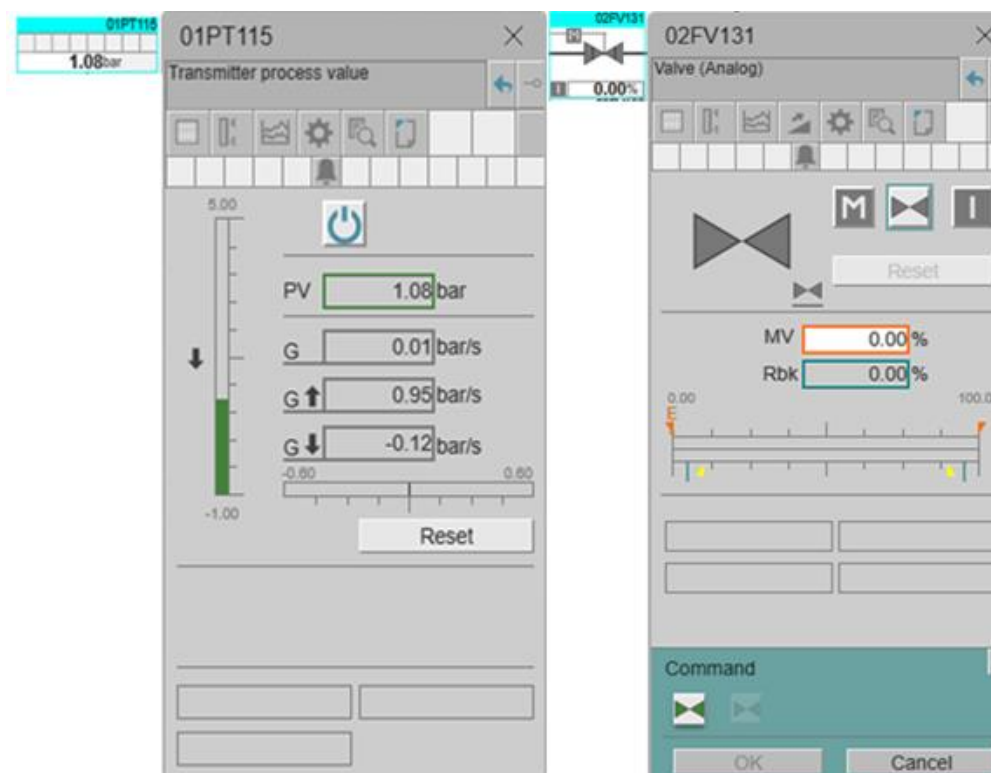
01PT115
1.08bar

01PT115
Transmitter process value

5.00
PV 1.08 bar
G 0.01 bar/s
G 0.95 bar/s
G -0.12 bar/s
-0.60 0.60
-1.00
Reset

02FV131
M
0.00%

02FV131
Valve (Analog)
M I
Reset
MV 0.00 %
Rbk 0.00 %
0.00 100.0
Command
OK Cancel